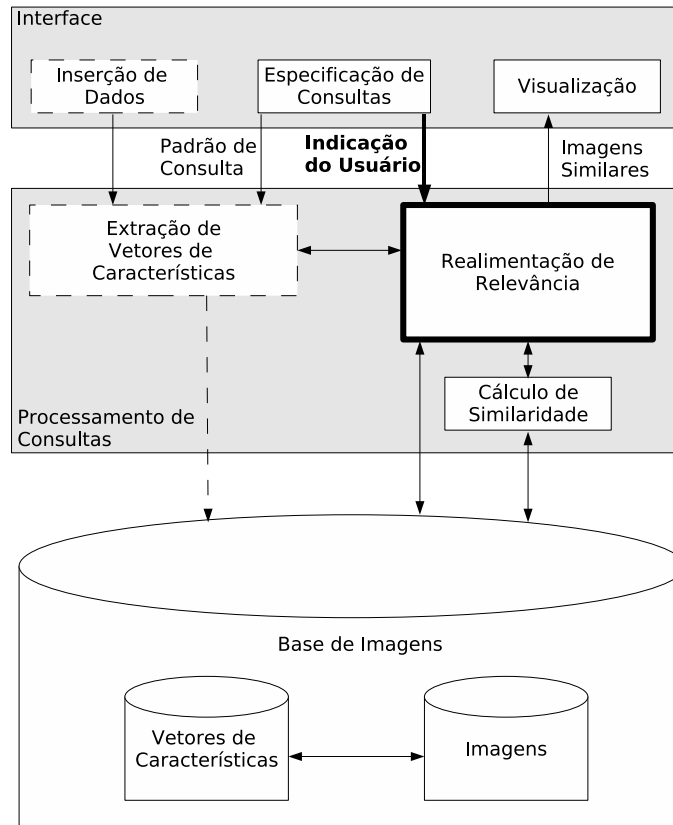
Interface

Inserção de Dados

Especificação de Consultas

Visualização

Padrão de Consulta

**Indicação do Usuário**

Imagens Similares

Extração de Vetores de Características

Realimentação de Relevância

Cálculo de Similaridade

Processamento de Consultas

Base de Imagens

Vetores de Características

Imagens